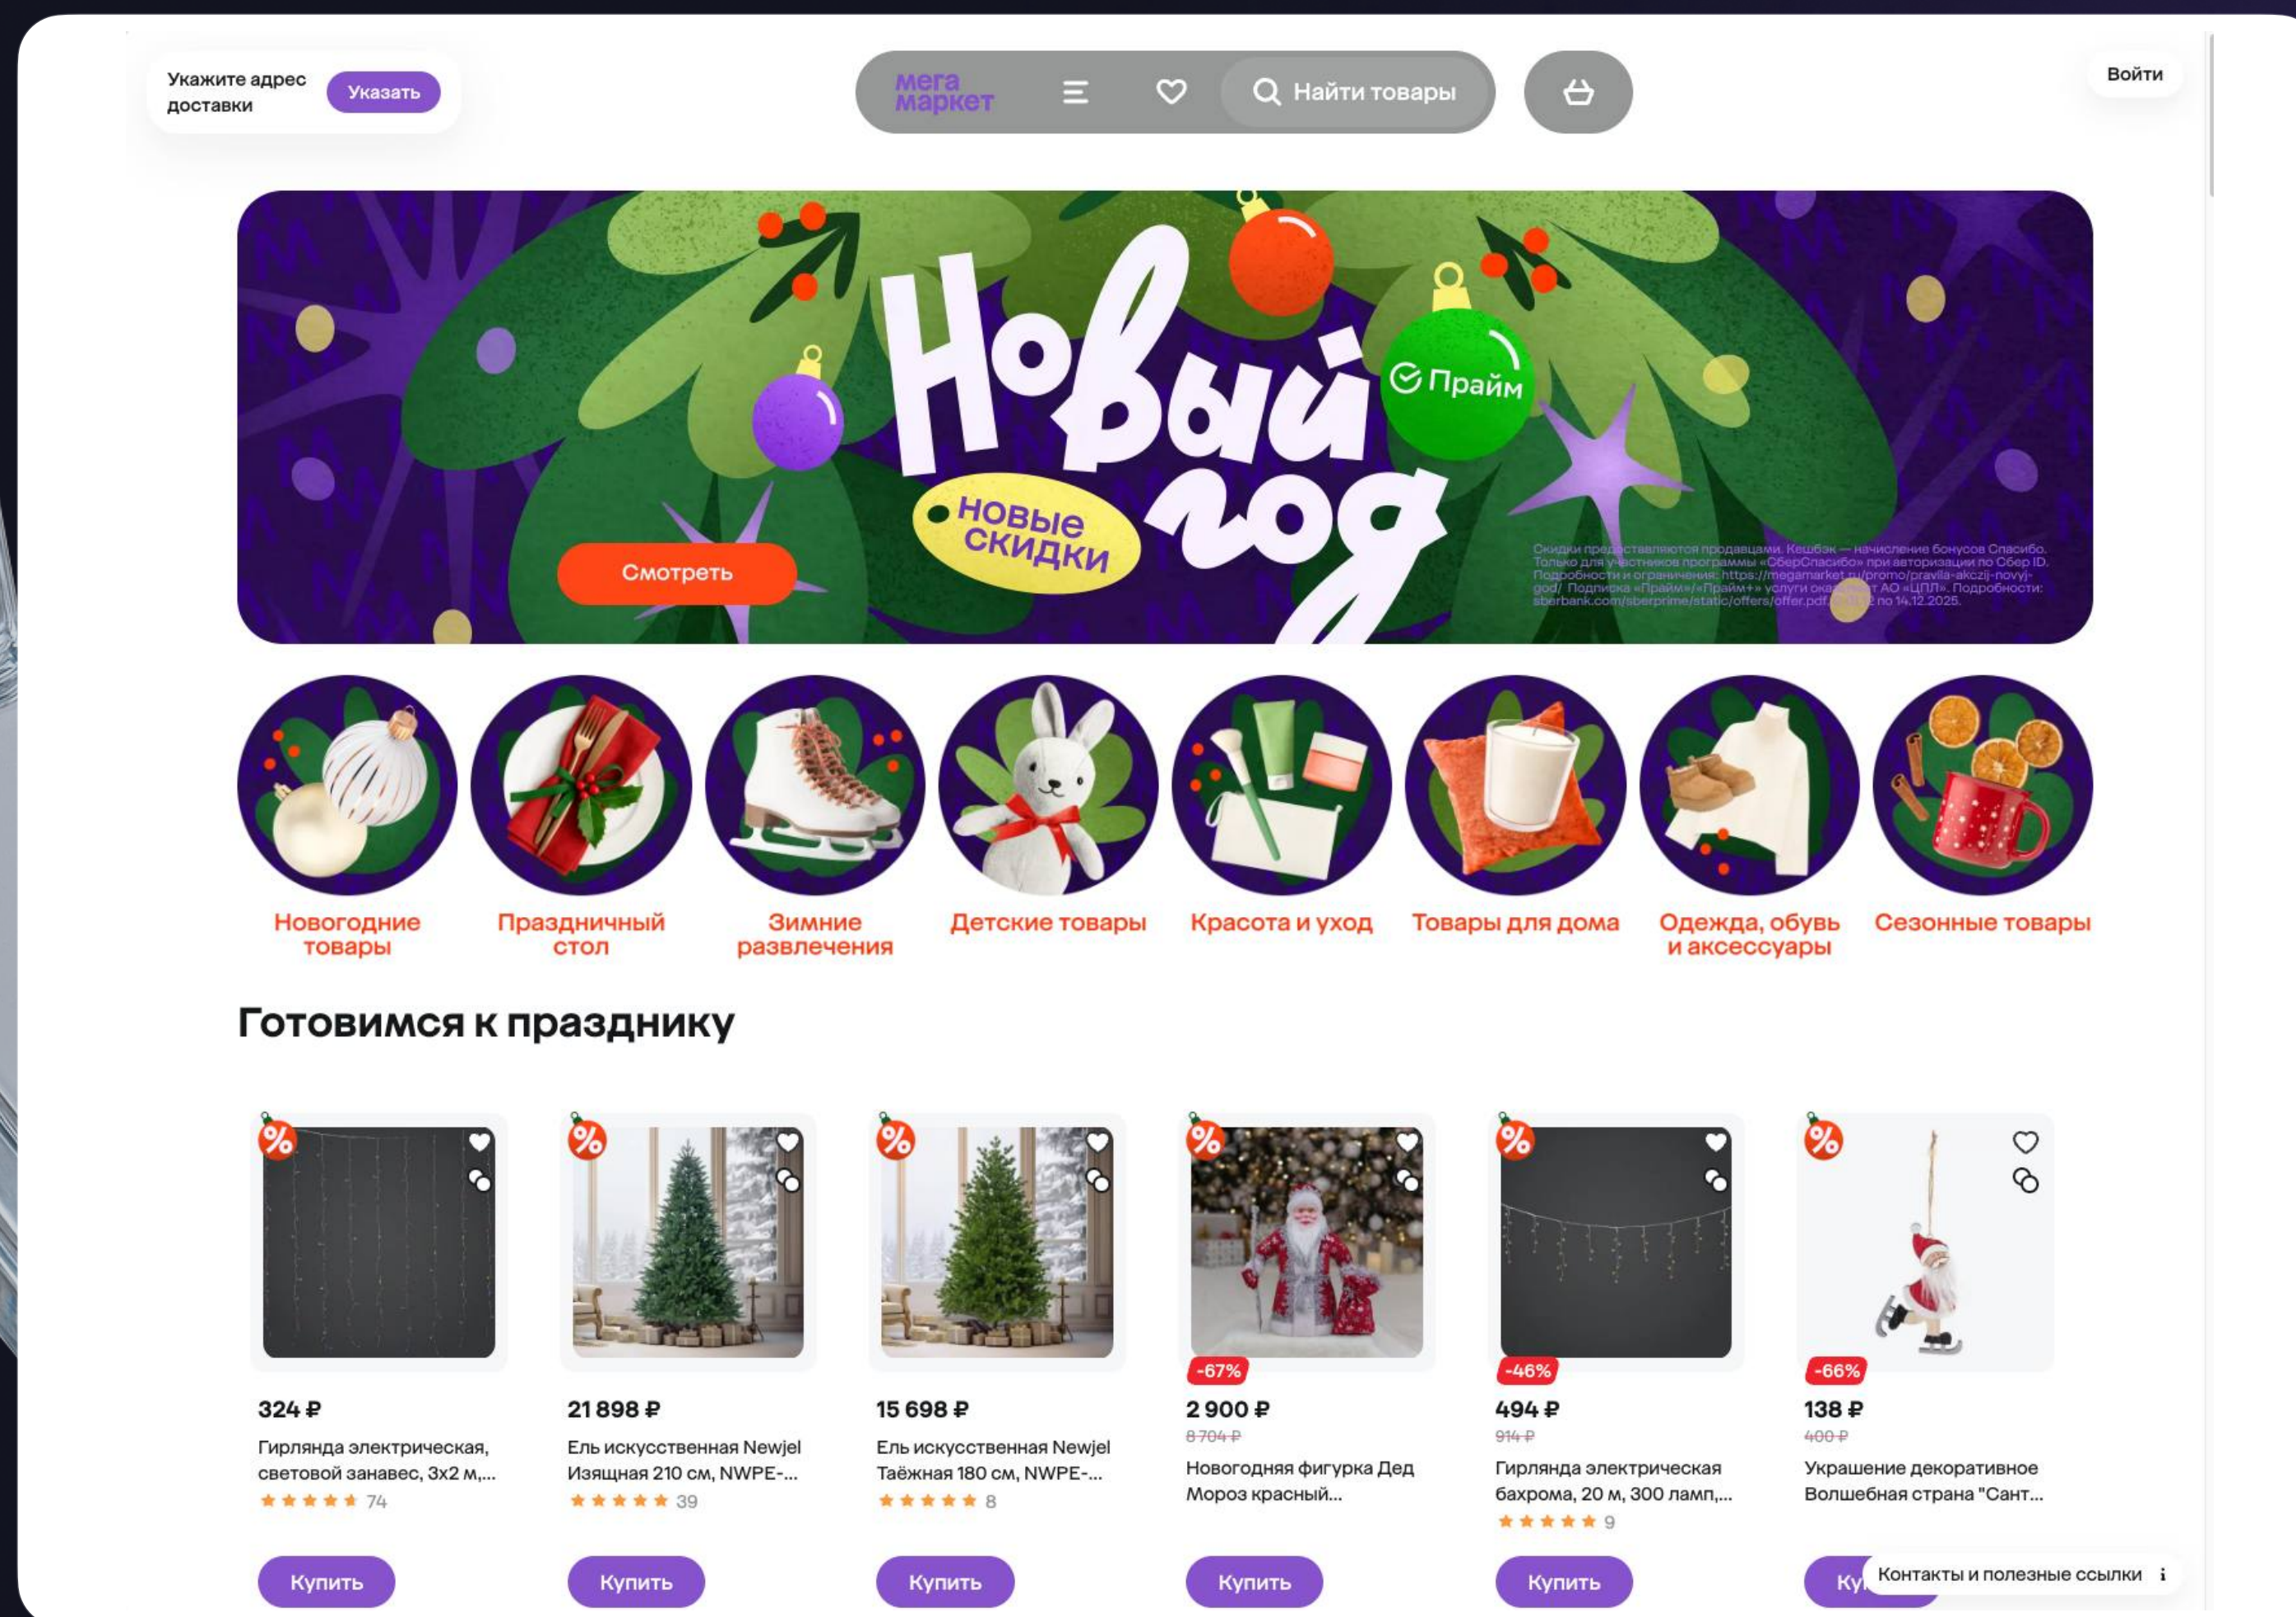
Укажите адрес доставки
Указать

мега маркет
Найти товары

Войти

Новый год
новые скидки
Прайм
Смотреть

Скидки предоставляются продавцами. Кешбэк — начисление бонусов Спасибо. Только для участников программы «СберСпасибо» при авторизации по Сбер ID. Подробности и ограничения: https://megamarket.ru/promo/pravila-akczij-novyj-god/ Подписка «Прайм»/«Прайм+» услуги ока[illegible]т АО «ЦПЛ». Подробности: sberbank.com/sberprime/static/offers/offer.pdf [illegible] по 14.12.2025.

Новогодние товары
Праздничный стол
Зимние развлечения
Детские товары
Красота и уход
Товары для дома
Одежда, обувь и аксессуары
Сезонные товары

Готовимся к празднику

324 ₽
Гирлянда электрическая, световой занавес, 3х2 м,...
74
Купить

21 898 ₽
Ель искусственная Newjel Изящная 210 см, NWPE-...
39
Купить

15 698 ₽
Ель искусственная Newjel Таёжная 180 см, NWPE-...
8
Купить

-67%
2 900 ₽
8 704 ₽
Новогодняя фигурка Дед Мороз красный...
Купить

-46%
494 ₽
914 ₽
Гирлянда электрическая бахрома, 20 м, 300 ламп,...
9
Купить

-66%
138 ₽
400 ₽
Украшение декоративное Волшебная страна "Сант...
Ку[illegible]

Контакты и полезные ссылки